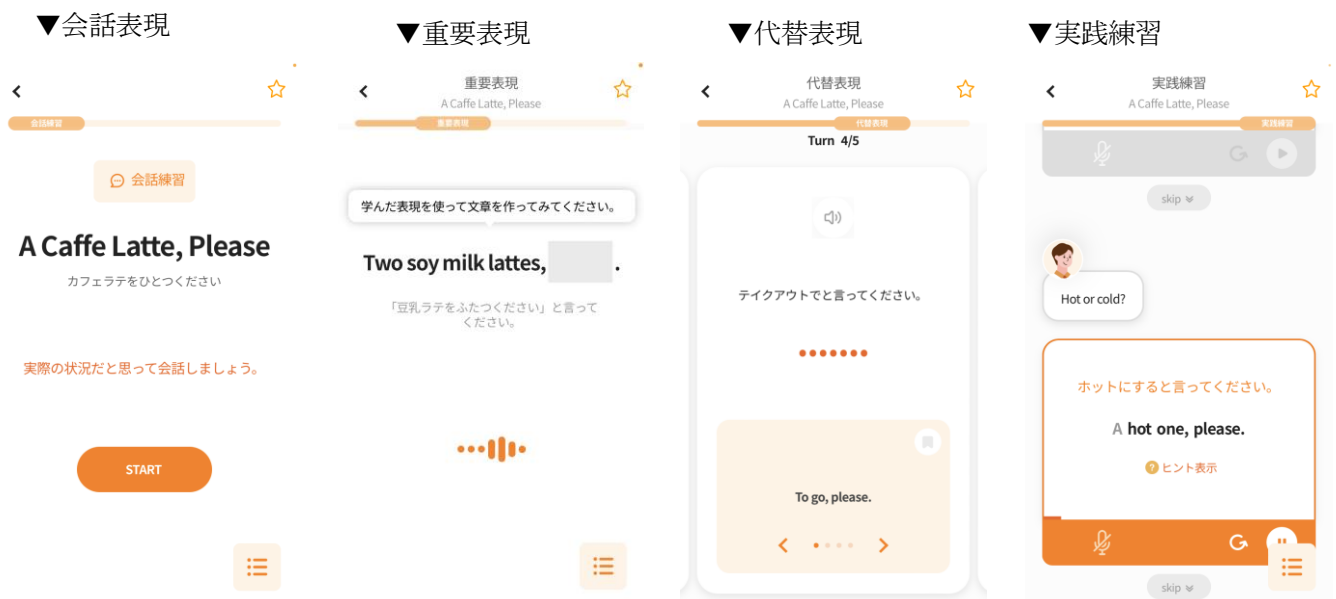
▼会話表現

会話練習

会話練習

A Caffe Latte, Please

カフェラテをひとつください

実際の状況だと思って会話しましょう。

START

▼重要表現

重要表現
A Caffe Latte, Please

重要表現

学んだ表現を使って文章を作ってみてください。

Two soy milk lattes, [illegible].

「豆乳ラテをふたつください」と言ってください。

▼代替表現

代替表現
A Caffe Latte, Please

代替表現

Turn 4/5

テイクアウトでと言ってください。

To go, please.

▼実践練習

実践練習
A Caffe Latte, Please

実践練習

skip

Hot or cold?

ホットにすると言ってください。

A hot one, please.

ヒント表示

skip